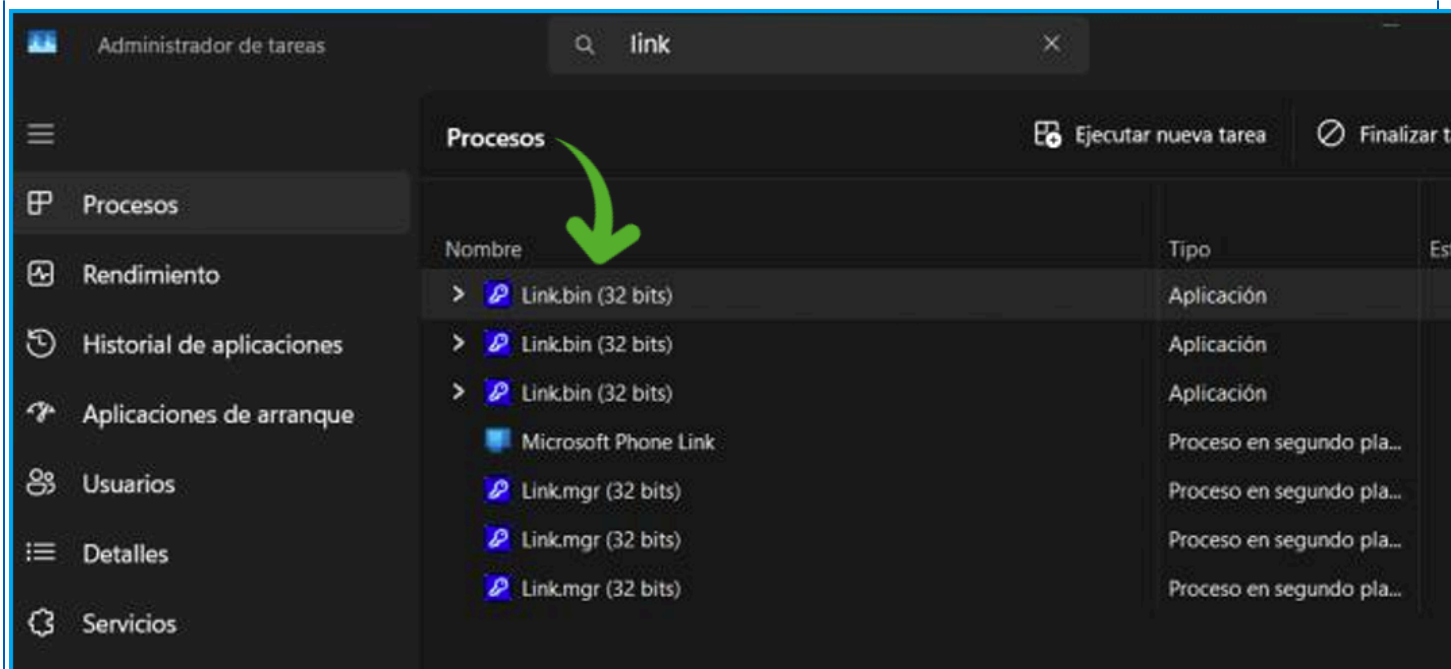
Administrador de tareas

link

Procesos

Ejecutar nueva tarea

Finalizar t

Procesos

Rendimiento

Historial de aplicaciones

Aplicaciones de arranque

Usuarios

Detalles

Servicios

| Nombre | Tipo | Es |
|---|---|---|
| Link.bin (32 bits) | Aplicación | |
| Link.bin (32 bits) | Aplicación | |
| Link.bin (32 bits) | Aplicación | |
| Microsoft Phone Link | Proceso en segundo pla... | |
| Link.mgr (32 bits) | Proceso en segundo pla... | |
| Link.mgr (32 bits) | Proceso en segundo pla... | |
| Link.mgr (32 bits) | Proceso en segundo pla... | |